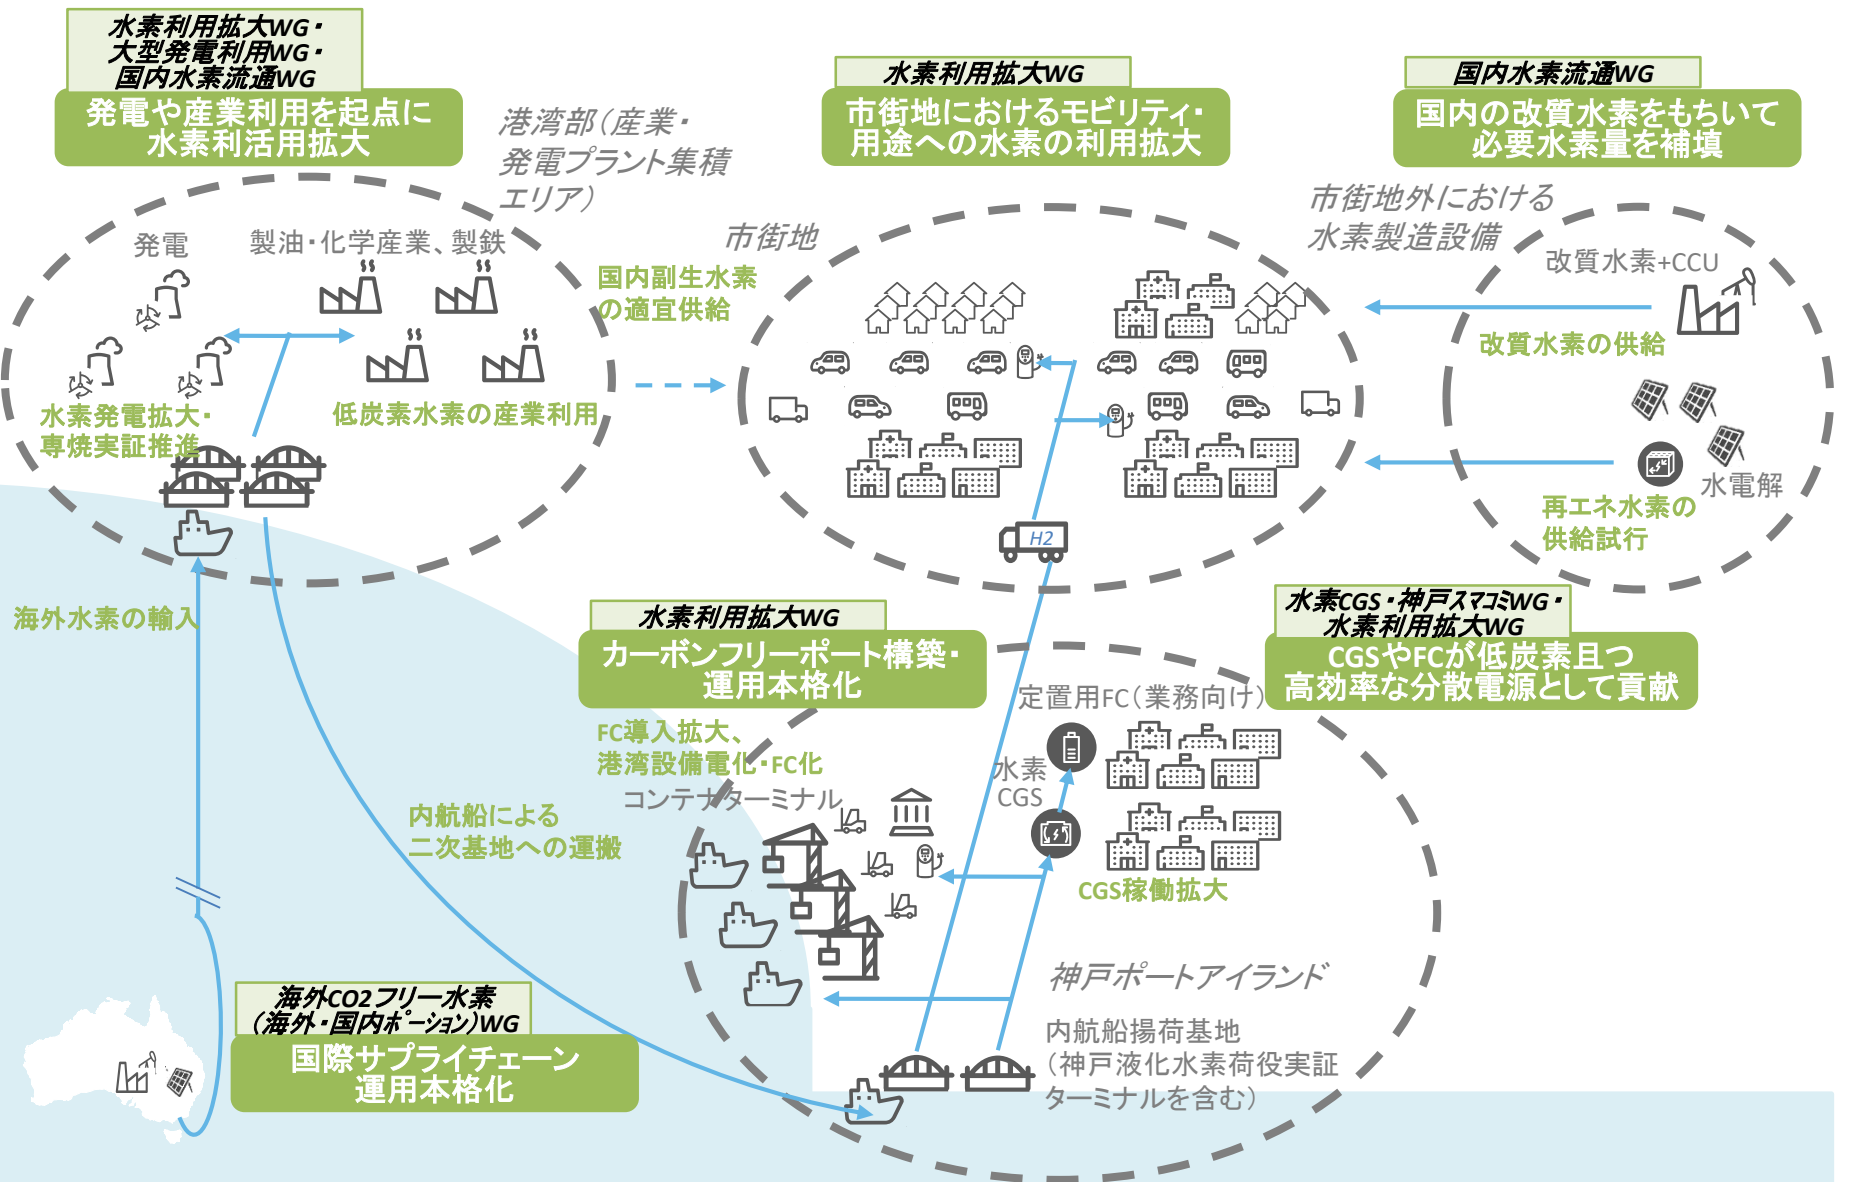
水素利用拡大WG・
大型発電利用WG・
国内水素流通WG

発電や産業利用を起点に
水素利活用拡大

港湾部（産業・
発電プラント集積
エリア）

発電

製油・化学産業、製鉄

水素発電拡大・
専焼実証推進

低炭素水素の産業利用

水素利用拡大WG

市街地におけるモビリティ・
用途への水素の利用拡大

市街地

国内副生水素
の適宜供給

H2

国内水素流通WG

国内の改質水素をもちいて
必要水素量を補填

市街地外における
水素製造設備

改質水素+CCU

改質水素の供給

水電解

再エネ水素の
供給試行

海外水素の輸入

水素利用拡大WG

カーボンフリーポート構築・
運用本格化

FC導入拡大、
港湾設備電化・FC化

コンテナターミナル

内航船による
二次基地への運搬

水素CGS・神戸スマコミWG・
水素利用拡大WG

CGSやFCが低炭素且つ
高効率な分散電源として貢献

定置用FC（業務向け）

水素
CGS

CGS稼働拡大

神戸ポートアイランド

内航船揚荷基地
（神戸液化水素荷役実証
ターミナルを含む）

海外CO2フリー水素
（海外・国内ポーション）WG

国際サプライチェーン
運用本格化